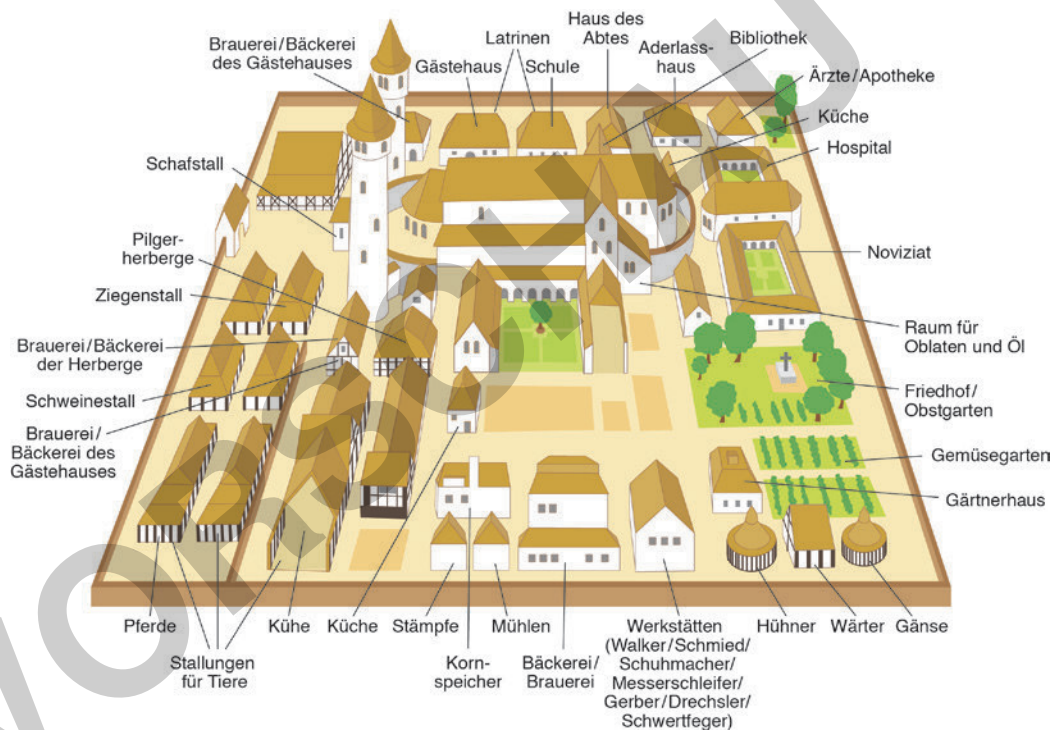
Brauerei/Bäckerei des Gästehauses

Latrinen

Haus des Abtes

Gästehaus

Schule

Aderlasshaus

Bibliothek

Ärzte/Apotheke

Küche

Hospital

Schafstall

Pilgerherberge

Noviziat

Ziegenstall

Brauerei/Bäckerei der Herberge

Raum für Oblaten und Öl

Schweinestall

Friedhof/Obstgarten

Brauerei/Bäckerei des Gästehauses

Gemüsegarten

Gärtnerhaus

Pferde

Stallungen für Tiere

Kühe

Küche

Stämpfe

Kornspeicher

Mühlen

Bäckerei/Brauerei

Werkstätten (Walker/Schmied/Schuhmacher/Messerschleifer/Gerber/Drechsler/Schwertfeger)

Hühner

Wärter

Gänse